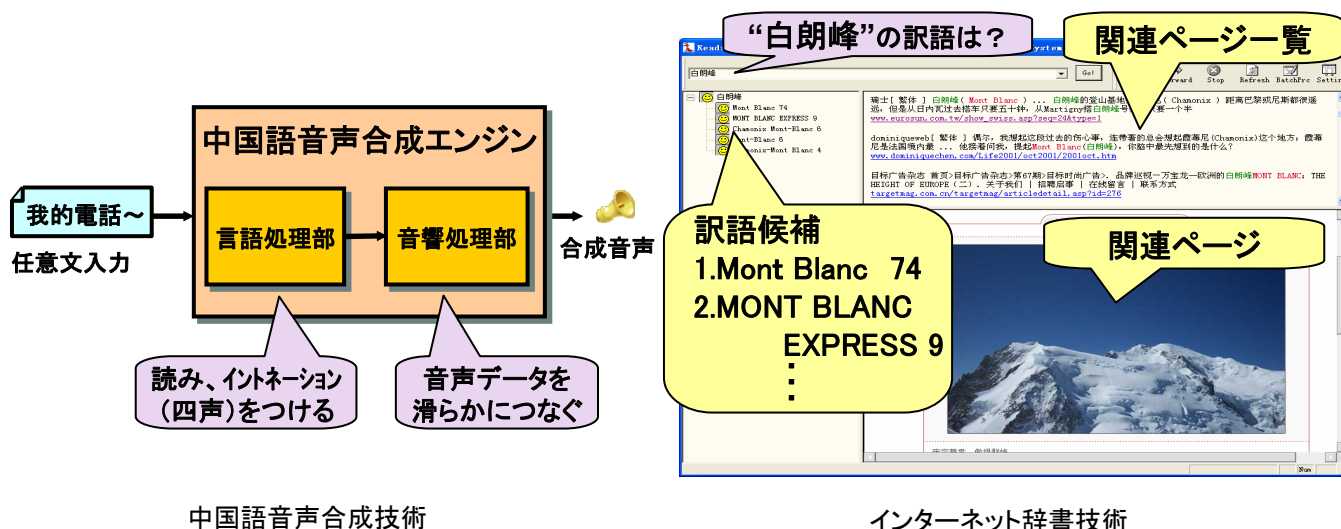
中国語音声合成エンジン

我的電話～

任意文入力

言語処理部

音響処理部

合成音声

読み、イントネーション（四声）をつける

音声データを滑らかにつなぐ

中国語音声合成技術

“白朗峰”の訳語は？

関連ページ一覧

Read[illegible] System

白朗峰

Go!

Forward Stop Refresh BatchPrc Settings

白朗峰
Mont Blanc 74
MONT BLANC EXPRESS 9
Chamonix Mont-Blanc 6
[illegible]nt-Blanc 6
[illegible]onix-Mont Blanc 4

瑞士[ 繁体 ] 白朗峰( Mont Blanc ) ... 白朗峰的登山基地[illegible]( Chamonix ) 距离巴黎或尼斯都很遥远，但是从日内瓦过去搭车只要五十钟，从Martigny搭白朗峰号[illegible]要一个半
www.eurosun.com.tw/show_swiss.asp?seq=24&type=1

dominiqueweb[ 繁体 ] 偶尔，我想起这段过去的伤心事，连带著的总会想起霞慕尼(Chamonix)这个地方：霞慕尼是法国境内最 ... 他接著问我，提起Mont Blanc(白朗峰)，你脑中最先想到的是什么?
www.dominiquechen.com/Life2001/oct2001/2001oct.htm

目标广告杂志 首页>目标广告杂志>第67期>目标时尚广告>。品牌巡视一万宝龙-欧洲的白朗峰MONT BLANC：THE HEIGHT OF EUROPE（二）. 关于我们 | 招聘启事 | 在线留言 | 联系方式
targetmag.com.cn/targetmag/articledetail.asp?id=276

訳語候補
1.Mont Blanc 74
2.MONT BLANC EXPRESS 9
⋮

関連ページ

Num

インターネット辞書技術